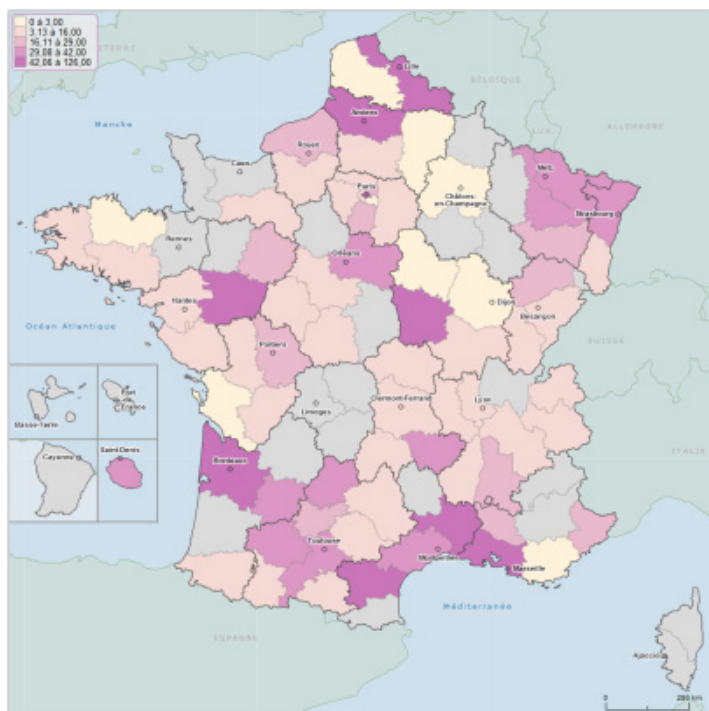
0 à 3,00
3,13 à 16,00
16,11 à 29,00
29,08 à 42,00
42,06 à 126,00

TERRE
Manche
Lille
BELGIQUE
LUX.
ALLEMAGNE
Amiens
Rouen
Caen
Metz
Paris
Châlons-en-Champagne
Strasbourg
Rennes
Orléans
Nantes
Dijon
Besançon
Océan Atlantique
SUISSE
Poitiers
Fort-de-France
Basse-Terre
Limoges
Clermont-Ferrand
Lyon
Cayenne
Saint-Denis
ITALIE
Bordeaux
Toulouse
Montpellier
Marseille
Méditerranée
ESPAGNE
Ajaccio
0
200 km